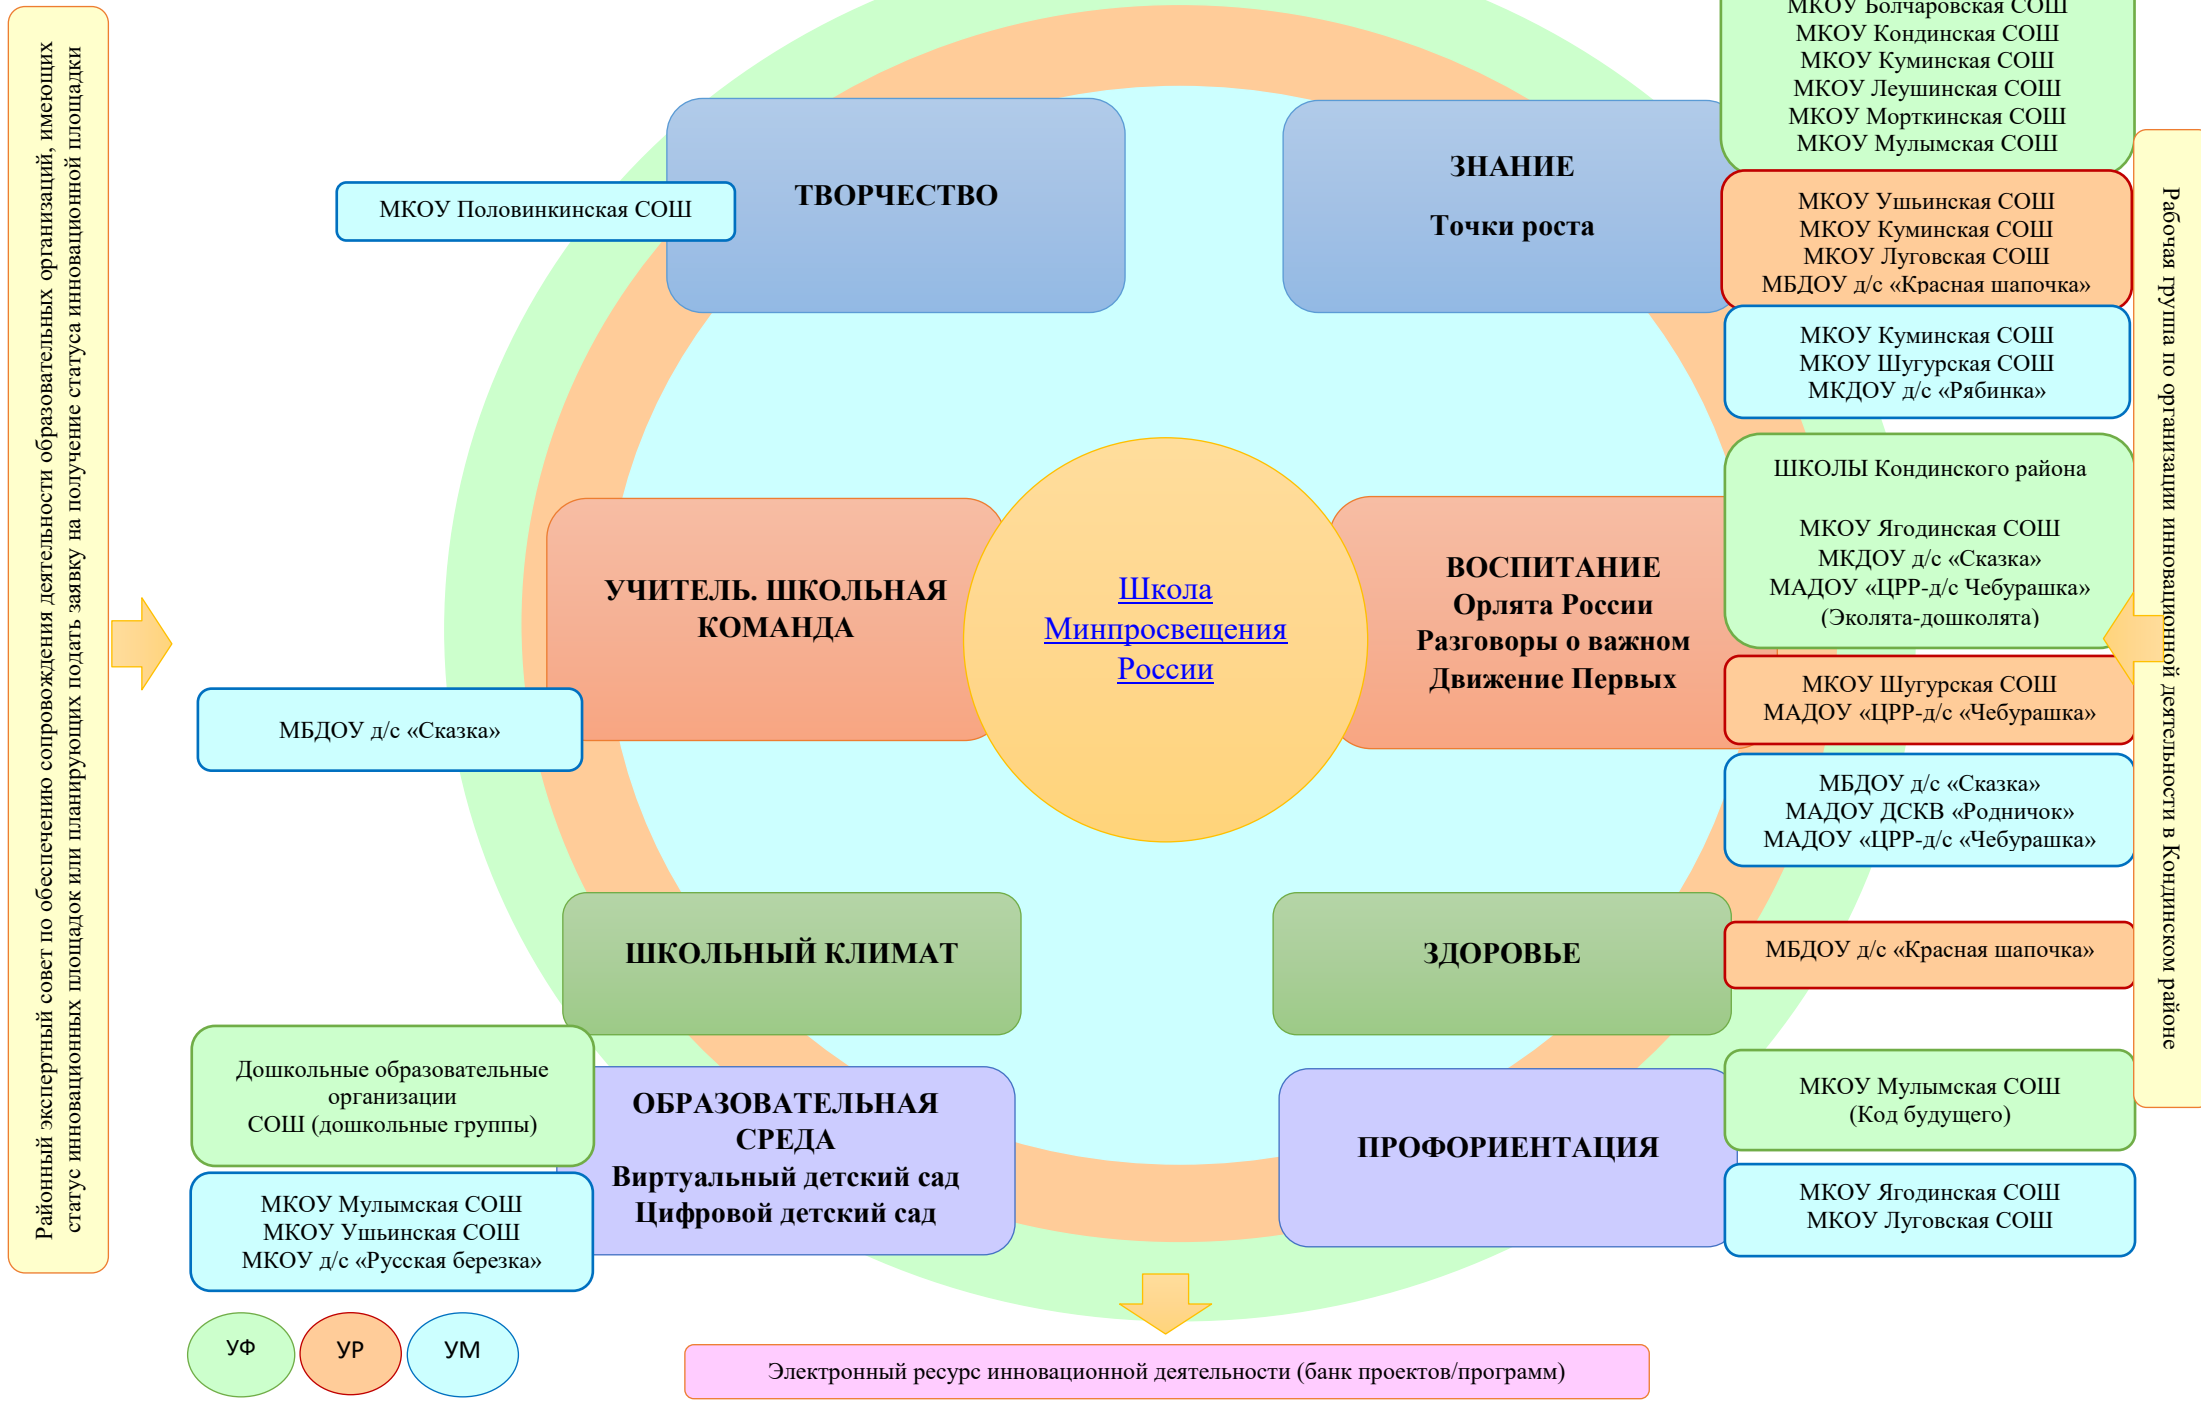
Районный экспертный совет по обеспечению сопровождения деятельности образовательных организаций, имеющих статус инновационных площадок или планирующих подать заявку на получение статуса инновационной площадки

МКОУ Половинкинская СОШ

ТВОРЧЕСТВО

ЗНАНИЕ

Точки роста

МКОУ Болчаровская СОШ
МКОУ Кондинская СОШ
МКОУ Куминская СОШ
МКОУ Леушинская СОШ
МКОУ Морткинская СОШ
МКОУ Мулымская СОШ

МКОУ Ушьинская СОШ
МКОУ Куминская СОШ
МКОУ Луговская СОШ
МБДОУ д/с «Красная шапочка»

МКОУ Куминская СОШ
МКОУ Шугурская СОШ
МКДОУ д/с «Рябинка»

Рабочая группа по организации инновационной деятельности в Кондинском районе

УЧИТЕЛЬ. ШКОЛЬНАЯ КОМАНДА

Школа Минпросвещения России

ВОСПИТАНИЕ
Орлята России
Разговоры о важном
Движение Первых

ШКОЛЫ Кондинского района

МКОУ Ягодинская СОШ
МКДОУ д/с «Сказка»
МАДОУ «ЦРР-д/с Чебурашка»
(Эколята-дошколята)

МКОУ Шугурская СОШ
МАДОУ «ЦРР-д/с «Чебурашка»

МБДОУ д/с «Сказка»

МБДОУ д/с «Сказка»
МАДОУ ДСКВ «Родничок»
МАДОУ «ЦРР-д/с «Чебурашка»

ШКОЛЬНЫЙ КЛИМАТ

ЗДОРОВЬЕ

МБДОУ д/с «Красная шапочка»

Дошкольные образовательные организации
СОШ (дошкольные группы)

ОБРАЗОВАТЕЛЬНАЯ СРЕДА
Виртуальный детский сад
Цифровой детский сад

ПРОФОРИЕНТАЦИЯ

МКОУ Мулымская СОШ
(Код будущего)

МКОУ Мулымская СОШ
МКОУ Ушьинская СОШ
МКОУ д/с «Русская березка»

МКОУ Ягодинская СОШ
МКОУ Луговская СОШ

УФ УР УМ

Электронный ресурс инновационной деятельности (банк проектов/программ)